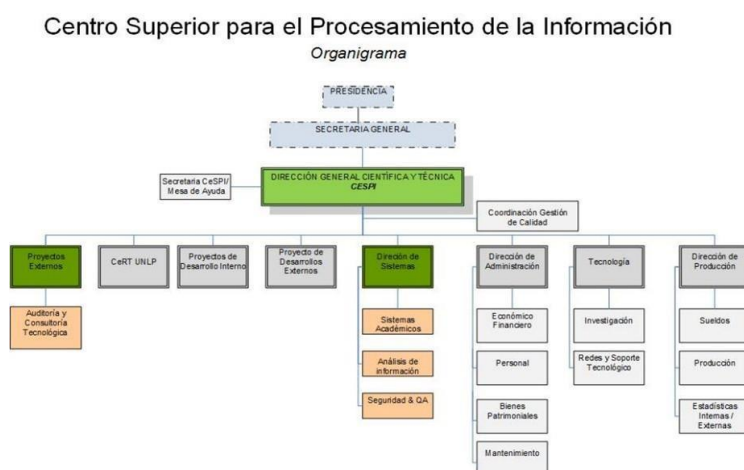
Centro Superior para el Procesamiento de la Información
Organigrama

PRESIDENCIA

SECRETARIA GENERAL

Secretaria CeSPI/ Mesa de Ayuda

DIRECCIÓN GENERAL CIENTÍFICA Y TÉCNICA
CESPI

Coordinación Gestión de Calidad

Proyectos Externos

Auditoría y Consultoría Tecnológica

CeRT UNLP

Proyectos de Desarrollo Interno

Proyecto de Desarrollos Externos

Direción de Sistemas

Sistemas Académicos

Análisis de información

Seguridad & QA

Dirección de Administración

Económico Financiero

Personal

Bienes Patrimoniales

Mantenimiento

Tecnología

Investigación

Redes y Soporte Tecnológico

Dirección de Producción

Sueldos

Producción

Estadísticas Internas / Externas